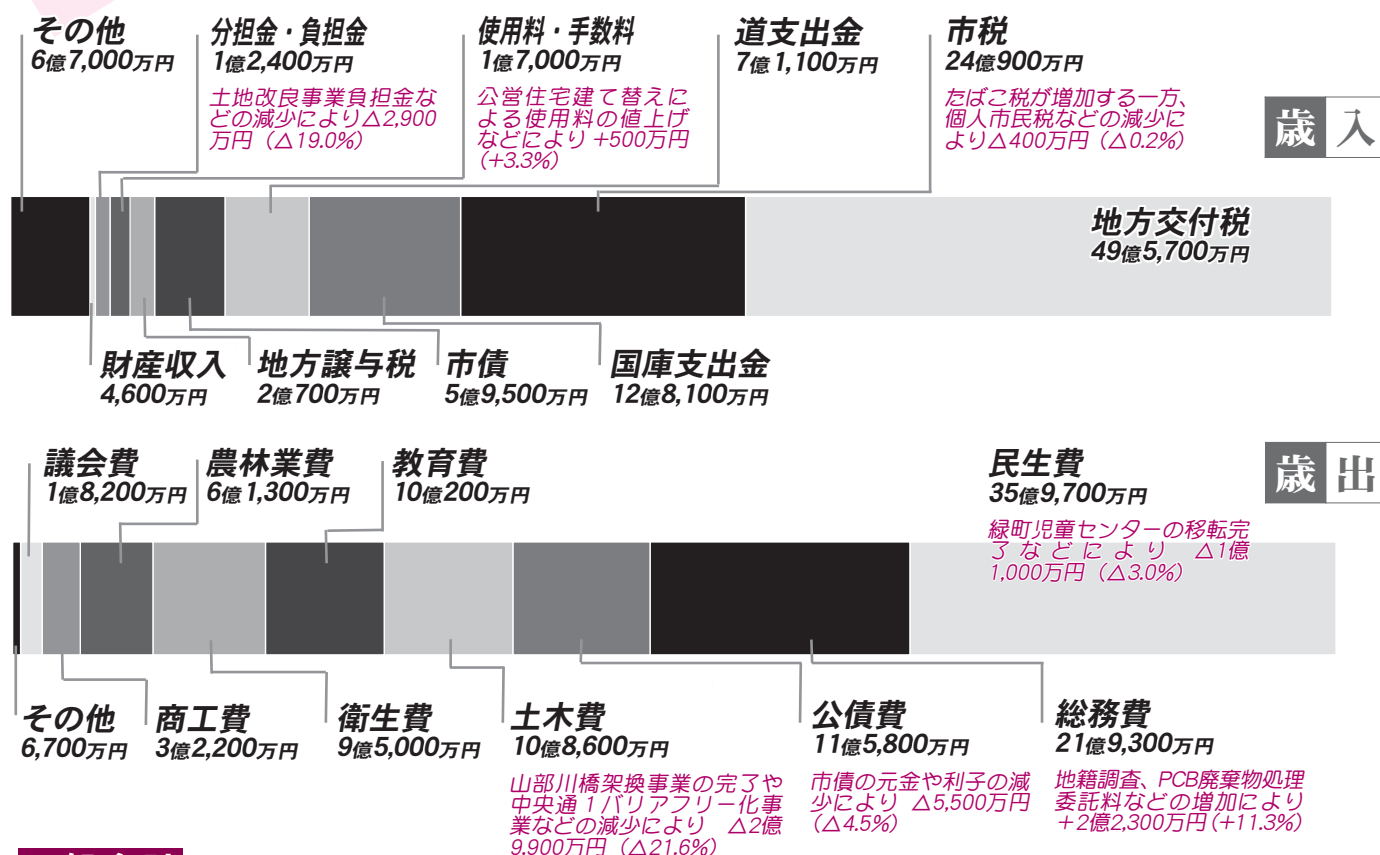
その他
6億7,000万円

分担金・負担金
1億2,400万円
土地改良事業負担金などの減少により△2,900万円（△19.0%）

使用料・手数料
1億7,000万円
公営住宅建て替えによる使用料の値上げなどにより +500万円（+3.3%）

道支出金
7億1,100万円

市税
24億900万円
たばこ税が増加する一方、個人市民税などの減少により△400万円（△0.2%）

歳入

地方交付税
49億5,700万円

財産収入
4,600万円

地方譲与税
2億700万円

市債
5億9,500万円

国庫支出金
12億8,100万円

議会費
1億8,200万円

農林業費
6億1,300万円

教育費
10億200万円

民生費
35億9,700万円
緑町児童センターの移転完了などにより △1億1,000万円（△3.0%）

歳出

その他
6,700万円

商工費
3億2,200万円

衛生費
9億5,000万円

土木費
10億8,600万円
山部川橋架換事業の完了や中央通1バリアフリー化事業などの減少により △2億9,900万円（△21.6%）

公債費
11億5,800万円
市債の元金や利子の減少により △5,500万円（△4.5%）

総務費
21億9,300万円
地籍調査、PCB廃棄物処理委託料などの増加により +2億2,300万円（+11.3%）